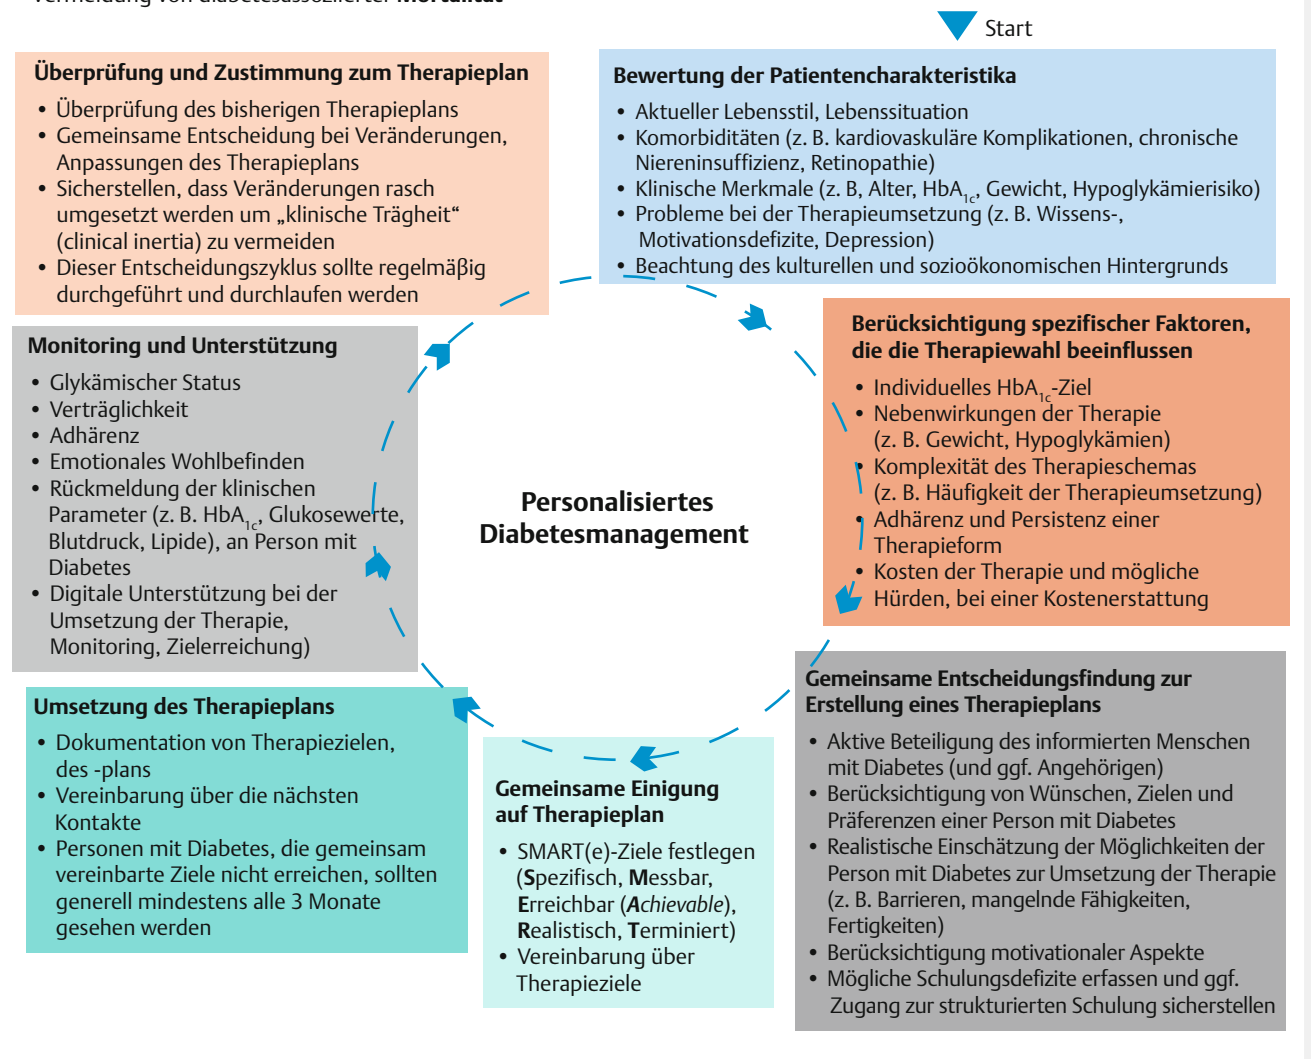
Start

**Bewertung der Patientencharakteristika**
- Aktueller Lebensstil, Lebenssituation
- Komorbiditäten (z. B. kardiovaskuläre Komplikationen, chronische Niereninsuffizienz, Retinopathie)
- Klinische Merkmale (z. B, Alter, $HbA_{1c}$, Gewicht, Hypoglykämierisiko)
- Probleme bei der Therapieumsetzung (z. B. Wissens-, Motivationsdefizite, Depression)
- Beachtung des kulturellen und sozioökonomischen Hintergrunds

**Berücksichtigung spezifischer Faktoren, die die Therapiewahl beeinflussen**
- Individuelles $HbA_{1c}$-Ziel
- Nebenwirkungen der Therapie (z. B. Gewicht, Hypoglykämien)
- Komplexität des Therapieschemas (z. B. Häufigkeit der Therapieumsetzung)
- Adhärenz und Persistenz einer Therapieform
- Kosten der Therapie und mögliche Hürden, bei einer Kostenerstattung

**Gemeinsame Entscheidungsfindung zur Erstellung eines Therapieplans**
- Aktive Beteiligung des informierten Menschen mit Diabetes (und ggf. Angehörigen)
- Berücksichtigung von Wünschen, Zielen und Präferenzen einer Person mit Diabetes
- Realistische Einschätzung der Möglichkeiten der Person mit Diabetes zur Umsetzung der Therapie (z. B. Barrieren, mangelnde Fähigkeiten, Fertigkeiten)
- Berücksichtigung motivationaler Aspekte
- Mögliche Schulungsdefizite erfassen und ggf. Zugang zur strukturierten Schulung sicherstellen

**Gemeinsame Einigung auf Therapieplan**
- SMART(e)-Ziele festlegen (**S**pezifisch, **M**essbar, **E**rreichbar (***A**chievable*), **R**ealistisch, **T**erminiert)
- Vereinbarung über Therapieziele

**Umsetzung des Therapieplans**
- Dokumentation von Therapiezielen, des -plans
- Vereinbarung über die nächsten Kontakte
- Personen mit Diabetes, die gemeinsam vereinbarte Ziele nicht erreichen, sollten generell mindestens alle 3 Monate gesehen werden

**Monitoring und Unterstützung**
- Glykämischer Status
- Verträglichkeit
- Adhärenz
- Emotionales Wohlbefinden
- Rückmeldung der klinischen Parameter (z. B. $HbA_{1c}$, Glukosewerte, Blutdruck, Lipide), an Person mit Diabetes
- Digitale Unterstützung bei der Umsetzung der Therapie, Monitoring, Zielerreichung)

**Überprüfung und Zustimmung zum Therapieplan**
- Überprüfung des bisherigen Therapieplans
- Gemeinsame Entscheidung bei Veränderungen, Anpassungen des Therapieplans
- Sicherstellen, dass Veränderungen rasch umgesetzt werden um „klinische Trägheit“ (clinical inertia) zu vermeiden
- Dieser Entscheidungszyklus sollte regelmäßig durchgeführt und durchlaufen werden

**Personalisiertes Diabetesmanagement**